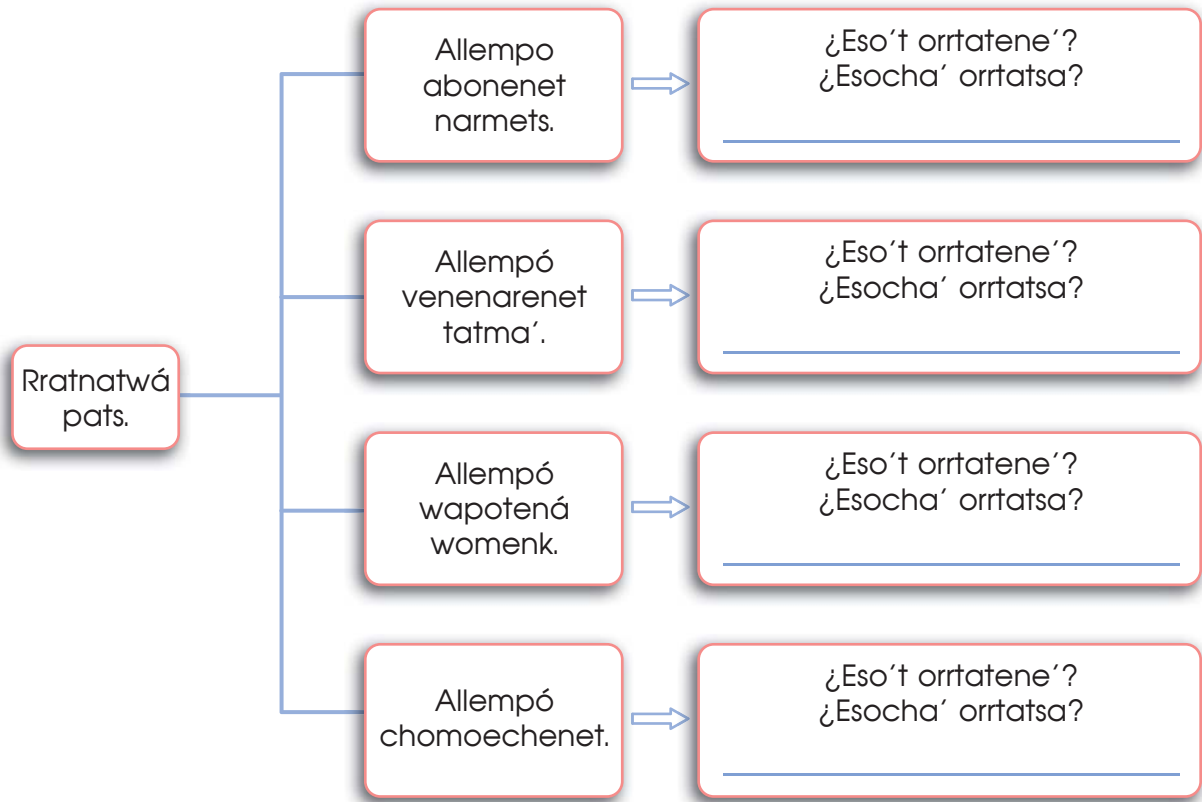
Rratnatwá pats.

Allempo abonenet narmets.

¿Eso´t orrtatene´? ¿Esocha´ orrtatsa?

Allempó venenarenet tatma´.

¿Eso´t orrtatene´? ¿Esocha´ orrtatsa?

Allempó wapotená womenk.

¿Eso´t orrtatene´? ¿Esocha´ orrtatsa?

Allempó chomoechenet.

¿Eso´t orrtatene´? ¿Esocha´ orrtatsa?